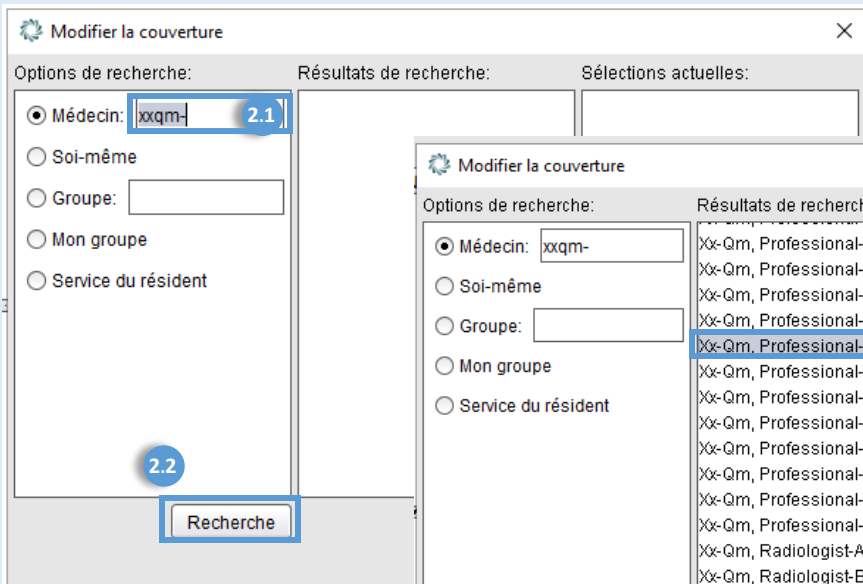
Modifier la couverture

Options de recherche:

Médecin: xxqm- 2.1

Soi-même

Groupe:

Mon groupe

Service du résident

2.2

Recherche

Résultats de recherche:

Sélections actuelles:

Modifier la couverture

Options de recherche:

Médecin: xxqm-

Soi-même

Groupe:

Mon groupe

Service du résident

Résultats de recherch

Xx-Qm, Professional-
Xx-Qm, Professional-
Xx-Qm, Professional-
Xx-Qm, Professional-
Xx-Qm, Professional-
Xx-Qm, Professional-
Xx-Qm, Professional-
Xx-Qm, Professional-
Xx-Qm, Professional-
Xx-Qm, Professional-
Xx-Qm, Professional-
Xx-Qm, Professional-
Xx-Qm, Professional-
Xx-Qm, Radiologist-A
Xx-Qm, Radiologist-B